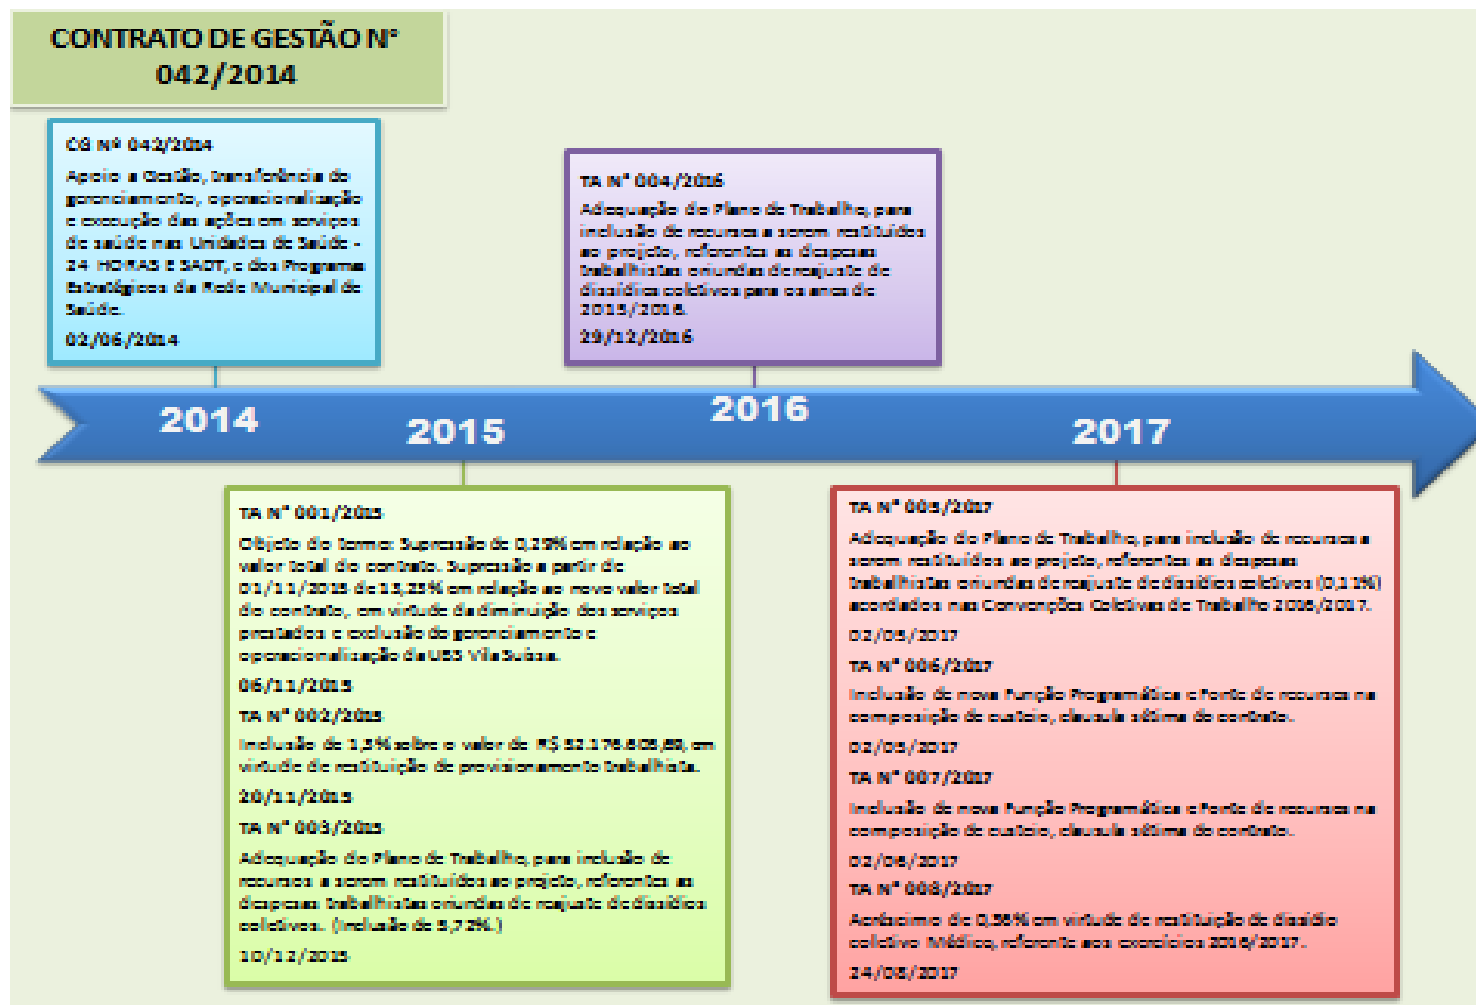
CONTRATO DE GESTÃO Nº 042/2014

CG Nº 042/2014

Apoio a Gestão, transferência do gerenciamento, operacionalização e execução das ações em serviços de saúde nas Unidades de Saúde - 24 HORAS E SADT, e dos Programas Estratégicos da Rede Municipal de Saúde.

02/06/2014

TA Nº 004/2016

Adequação do Plano de Trabalho, para inclusão de recursos a serem restituídos ao projeto, referente as despesas trabalhistas oriundas de reajuste de dissídio coletivos para os anos de 2015/2016.

29/12/2016

2014

2015

2016

2017

TA Nº 001/2015

Objeto do termo: Supressão de 0,25% em relação ao valor total do contrato. Supressão a partir de 01/11/2015 de 15,25% em relação ao novo valor total do contrato, em virtude da diminuição dos serviços prestados e exclusão do gerenciamento e operacionalização da UBS Vila Suíssa.

06/11/2015

TA Nº 002/2015

Inclusão de 1,5% sobre o valor de R$ 52.178.808,88, em virtude de restituição de provisionamento trabalhista.

20/11/2015

TA Nº 003/2015

Adequação do Plano de Trabalho, para inclusão de recursos a serem restituídos ao projeto, referente as despesas trabalhistas oriundas de reajuste de dissídios coletivos. (Inclusão de 5,72%.)

10/12/2015

TA Nº 005/2017

Adequação do Plano de Trabalho, para inclusão de recursos a serem restituídos ao projeto, referente as despesas trabalhistas oriundas de reajuste de dissídios coletivos (0,12%) acordados nas Convenções Coletivas de Trabalho 2016/2017.

02/05/2017

TA Nº 006/2017

Inclusão de nova Função Programática e Fonte de recursos na composição de custeio, clausula sétima do contrato.

02/05/2017

TA Nº 007/2017

Inclusão de nova Função Programática e Fonte de recursos na composição de custeio, clausula sétima do contrato.

02/06/2017

TA Nº 008/2017

Acréscimo de 0,58% em virtude de restituição de dissídio coletivo Médico, referente aos exercícios 2016/2017.

24/08/2017